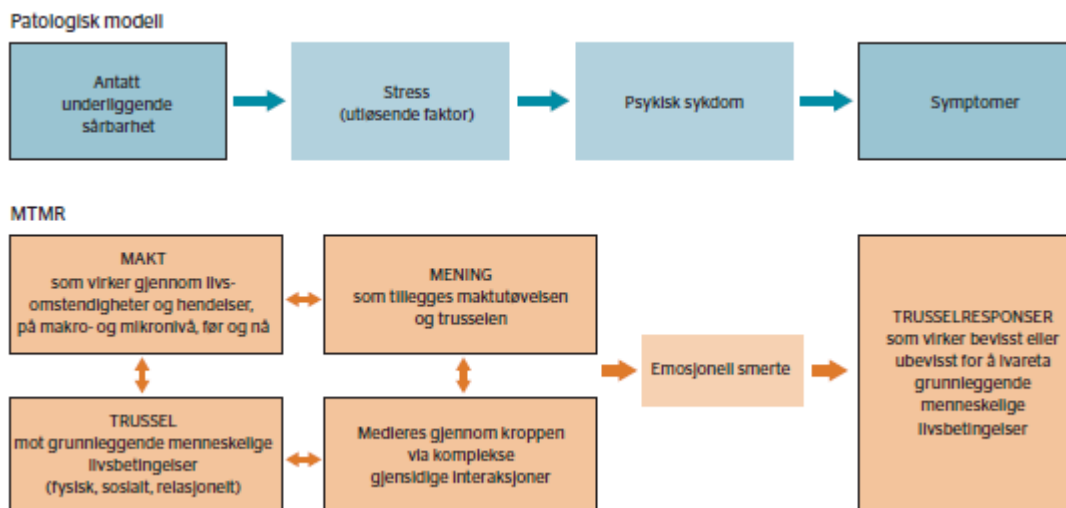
Patologisk modell

Antatt underliggende sårbarhet

Stress (utløsende faktor)

Psykisk sykdom

Symptomer

MTMR

MAKT som virker gjennom livsomstendigheter og hendelser, på makro- og mikronivå, før og nå

MENING som tillegges maktutøvelsen og trusselen

TRUSSEL mot grunnleggende menneskelige livsbetingelser (fysisk, sosialt, relasjonelt)

Medieres gjennom kroppen via komplekse gjensidige interaksjoner

Emosjonell smerte

TRUSSELRESPONSER som virker bevisst eller ubevisst for å ivareta grunnleggende menneskelige livsbetingelser